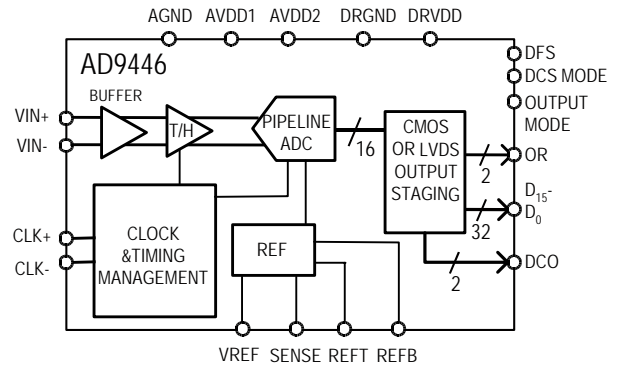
AGND AVDD1 AVDD2 DRGND DRVDD

AD9446

DFS
DCS MODE
OUTPUT MODE

BUFFER

VIN+
VIN-

T/H

PIPELINE ADC

16

CMOS OR LVDS OUTPUT STAGING

2
OR

$D_{15}$-$D_0$
32

CLK+
CLK-

CLOCK &TIMING MANAGEMENT

REF

DCO
2

VREF SENSE REFT REFB